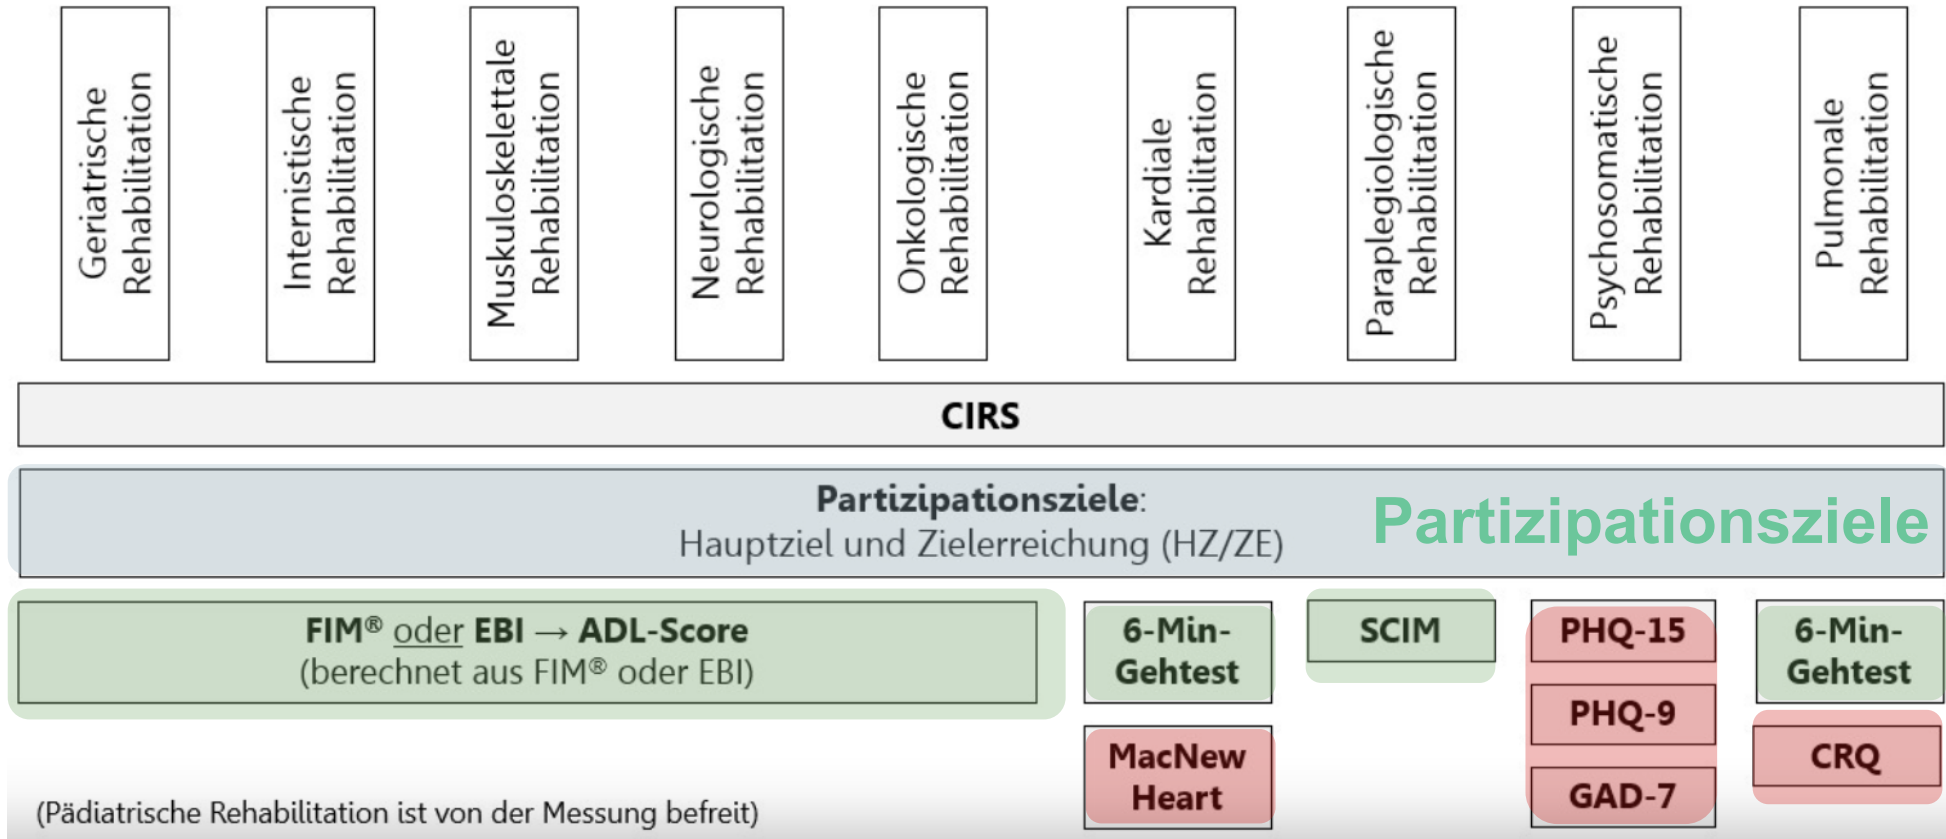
Geriatrische Rehabilitation

Internistische Rehabilitation

Muskuloskelettale Rehabilitation

Neurologische Rehabilitation

Onkologische Rehabilitation

Kardiale Rehabilitation

Paraplegiologische Rehabilitation

Psychosomatische Rehabilitation

Pulmonale Rehabilitation

CIRS

Partizipationsziele:
Hauptziel und Zielerreichung (HZ/ZE)

Partizipationsziele

FIM® oder EBI → ADL-Score
(berechnet aus FIM® oder EBI)

6-Min-Gehtest

SCIM

PHQ-15

6-Min-Gehtest

MacNew Heart

PHQ-9

CRQ

GAD-7

(Pädiatrische Rehabilitation ist von der Messung befreit)